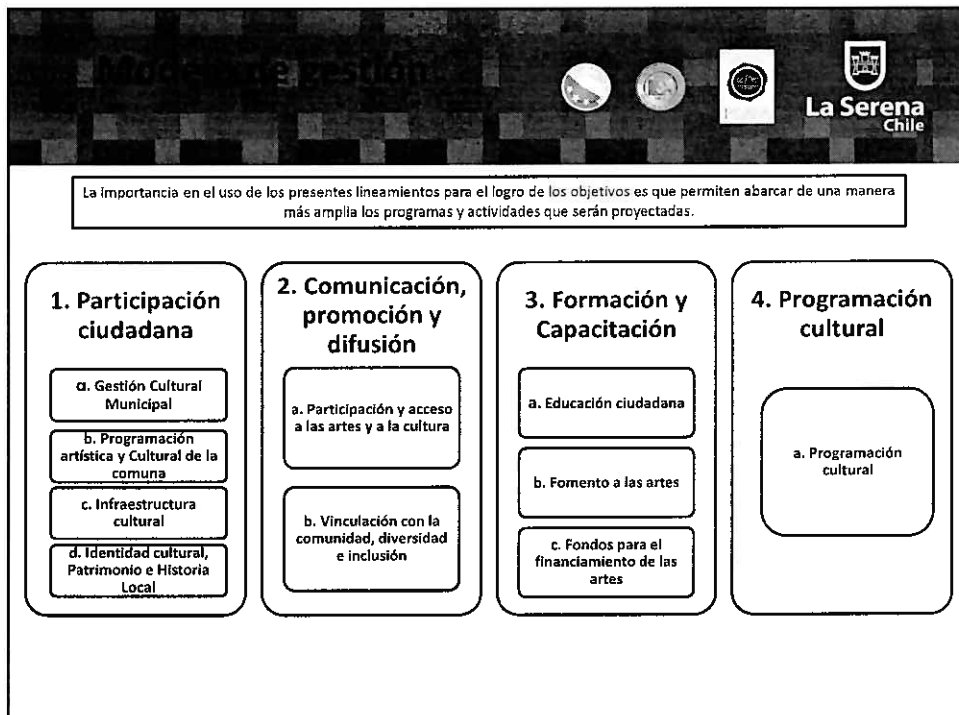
Modelo de gestión

La Serena
Chile

La importancia en el uso de los presentes lineamientos para el logro de los objetivos es que permiten abarcar de una manera más amplia los programas y actividades que serán proyectadas.

1. Participación ciudadana

a. Gestión Cultural Municipal

b. Programación artística y Cultural de la comuna

c. Infraestructura cultural

d. Identidad cultural, Patrimonio e Historia Local

2. Comunicación, promoción y difusión

a. Participación y acceso a las artes y a la cultura

b. Vinculación con la comunidad, diversidad e inclusión

3. Formación y Capacitación

a. Educación ciudadana

b. Fomento a las artes

c. Fondos para el financiamiento de las artes

4. Programación cultural

a. Programación cultural